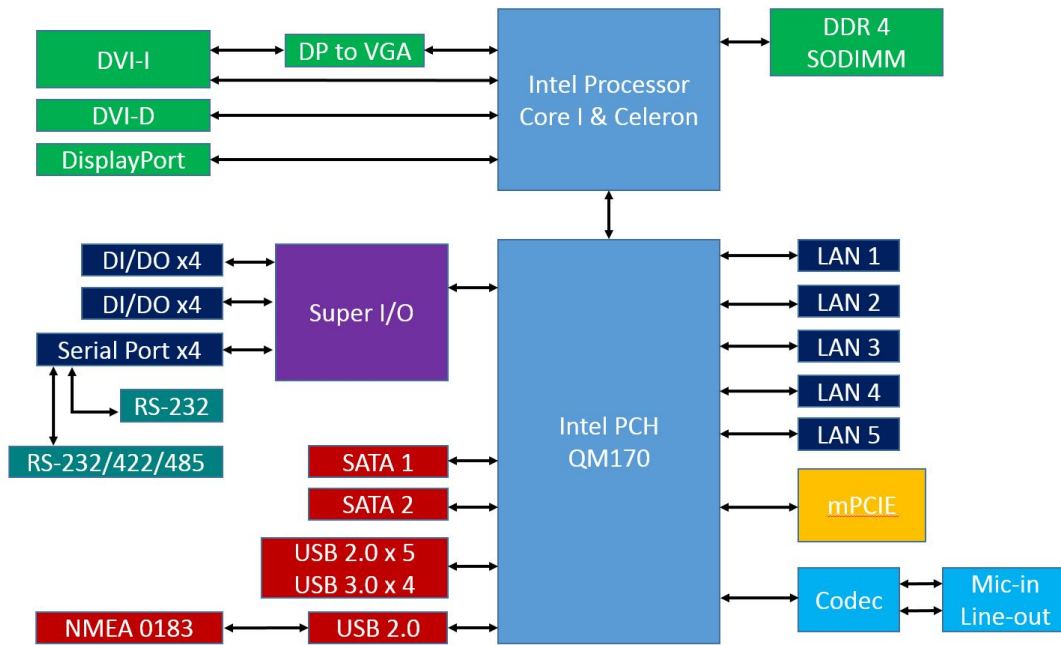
DVI-I

DP to VGA

Intel Processor
Core I & Celeron

DDR 4
SODIMM

DVI-D

DisplayPort

DI/DO x4

DI/DO x4

Serial Port x4

Super I/O

RS-232

RS-232/422/485

Intel PCH
QM170

LAN 1

LAN 2

LAN 3

LAN 4

LAN 5

mPCIE

SATA 1

SATA 2

USB 2.0 x 5
USB 3.0 x 4

Codec

Mic-in
Line-out

NMEA 0183

USB 2.0